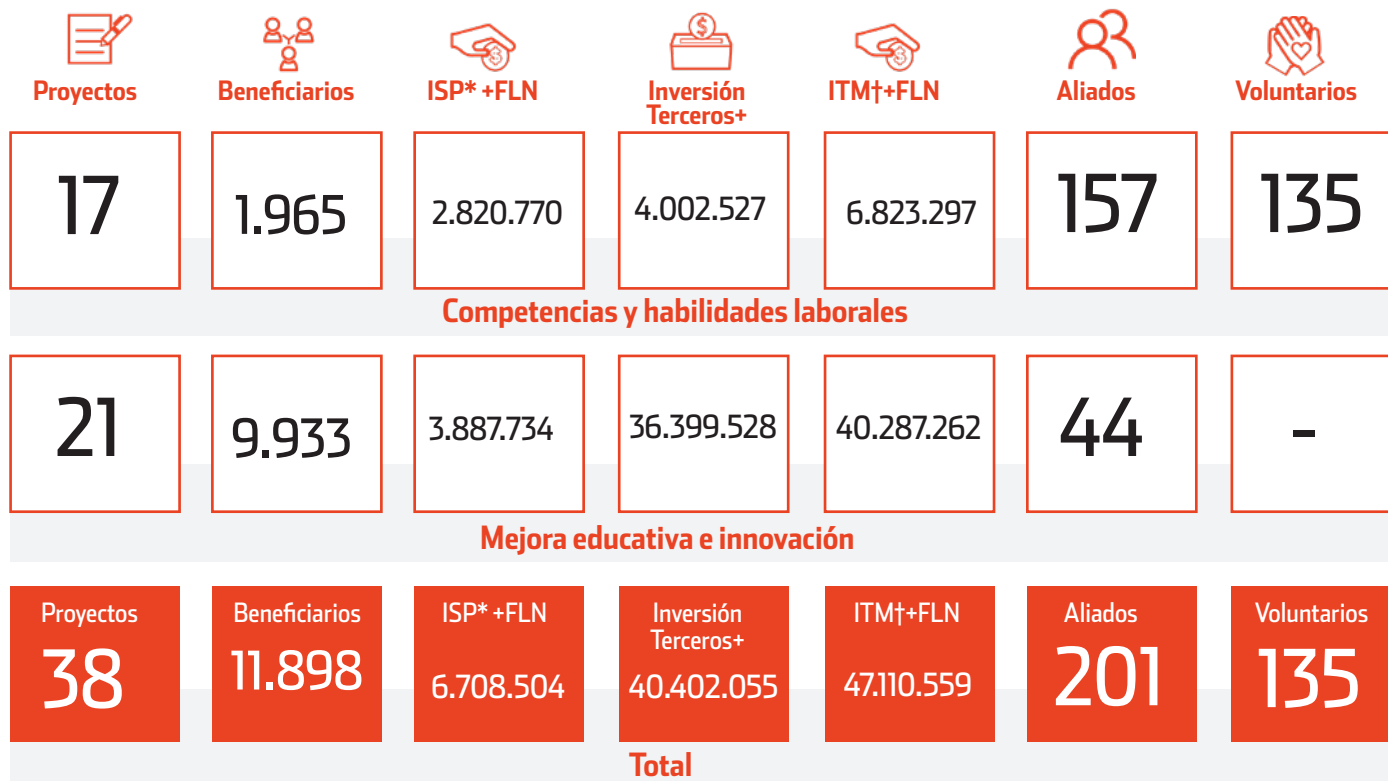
| Proyectos | Beneficiarios | ISP* +FLN | Inversión Terceros+ | ITM†+FLN | Aliados | Voluntarios |
|---|---|---|---|---|---|---|
| 17 | 1.965 | 2.820.770 | 4.002.527 | 6.823.297 | 157 | 135 |

Competencias y habilidades laborales

| | | | | | | |
|---|---|---|---|---|---|---|
| 21 | 9.933 | 3.887.734 | 36.399.528 | 40.287.262 | 44 | - |

Mejora educativa e innovación

| Proyectos | Beneficiarios | ISP* +FLN | Inversión Terceros+ | ITM†+FLN | Aliados | Voluntarios |
|---|---|---|---|---|---|---|
| 38 | 11.898 | 6.708.504 | 40.402.055 | 47.110.559 | 201 | 135 |

Total